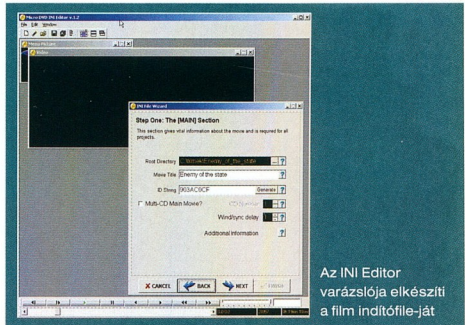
Micro DVD INI Editor v.1.2
File Edit Window
Movie Picture
Video
INI File Wizard
Step One: The [MAIN] Section
This section gives vital information about the movie and is required for all projects.
Root Directory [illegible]\Enemy_of_the_state
Movie Title Enemy of the state
ID String 903AC8CF
Generate
Multi-CD Main Movie?
CD Number
Word/sync delay
Additional information
CANCEL
BACK
NEXT
FINISH
Az INI Editor varázslója elkészíti a film indítófile-ját